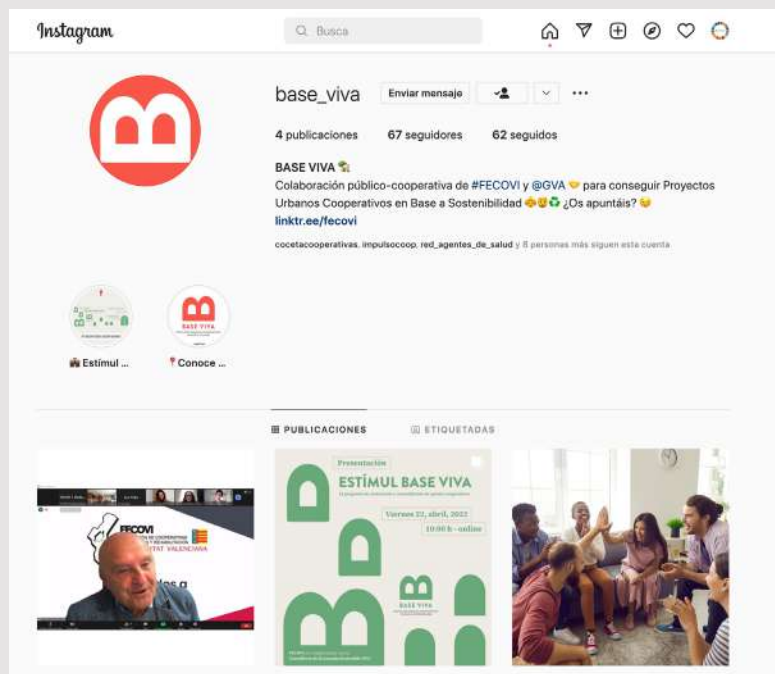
Instagram

Busca

base_viva Enviar mensaje

4 publicaciones 67 seguidores 62 seguidos

BASE VIVA 🏡
Colaboración público-cooperativa de #FECOVI y @GVA 🤝 para conseguir Proyectos Urbanos Cooperativos en Base a Sostenibilidad 🏘️😍♻️ ¿Os apuntáis? 😉
linktr.ee/fecovi

cocetacooperativas, impulsocoop, red_agentes_de_salud y 8 personas más siguen esta cuenta

🏘️ Estímul ...

📍Conoce ...

BASE VIVA

PUBLICACIONES ETIQUETADAS

FECOVI
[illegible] DE COOPERATIVAS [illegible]
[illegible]TAT VALENCIANA

Presentación
ESTÍMUL BASE VIVA
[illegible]
Viernes 22, abril, 2022
10:00 h - online

BASE VIVA
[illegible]